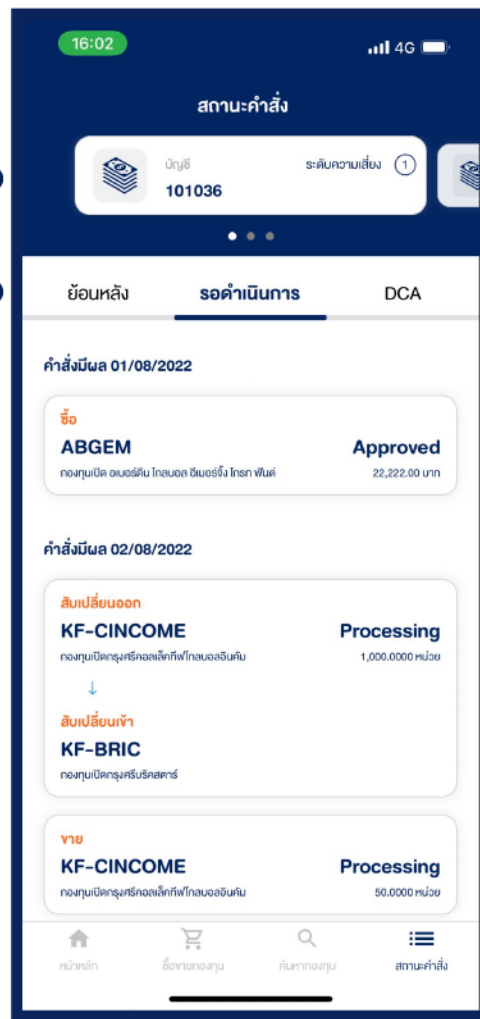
16:02

4G

สถานะคำสั่ง

บัญชี
101036

ระดับความเสี่ยง 1

ย้อนหลัง

รอดำเนินการ

DCA

คำสั่งมีผล 01/08/2022

ซื้อ
ABGEM
Approved
กองทุนเปิด อเบอร์ดีน โกลบอล อีเมอร์จิ้ง โกรท ฟันด์
22,222.00 บาท

คำสั่งมีผล 02/08/2022

สับเปลี่ยนออก
KF-CINCOME
Processing
กองทุนเปิดกรุงศรีคอลเล็คทีฟโกลบอลอินคัม
1,000.0000 หน่วย

↓

สับเปลี่ยนเข้า
KF-BRIC
กองทุนเปิดกรุงศรีบริคสตาร์

ขาย
KF-CINCOME
Processing
กองทุนเปิดกรุงศรีคอลเล็คทีฟโกลบอลอินคัม
50.0000 หน่วย

หน้าหลัก

ซื้อขายกองทุน

ค้นหากองทุน

สถานะคำสั่ง